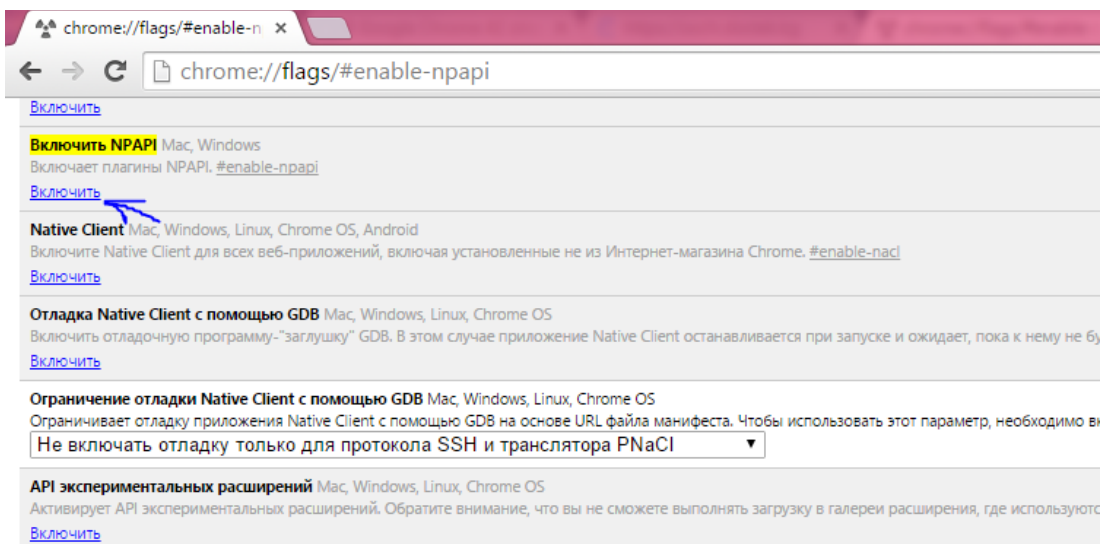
chrome://flags/#enable-n ×

chrome://flags/#enable-npapi

Включить

Включить NPAPI Mac, Windows
Включает плагины NPAPI. #enable-npapi
Включить

Native Client Mac, Windows, Linux, Chrome OS, Android
Включите Native Client для всех веб-приложений, включая установленные не из Интернет-магазина Chrome. #enable-nacl
Включить

Отладка Native Client с помощью GDB Mac, Windows, Linux, Chrome OS
Включить отладочную программу-"заглушку" GDB. В этом случае приложение Native Client останавливается при запуске и ожидает, пока к нему не бу
Включить

Ограничение отладки Native Client с помощью GDB Mac, Windows, Linux, Chrome OS
Ограничивает отладку приложения Native Client с помощью GDB на основе URL файла манифеста. Чтобы использовать этот параметр, необходимо вк
Не включать отладку только для протокола SSH и транслятора PNaCl ▼

API экспериментальных расширений Mac, Windows, Linux, Chrome OS
Активирует API экспериментальных расширений. Обратите внимание, что вы не сможете выполнять загрузку в галереи расширения, где используют
Включить